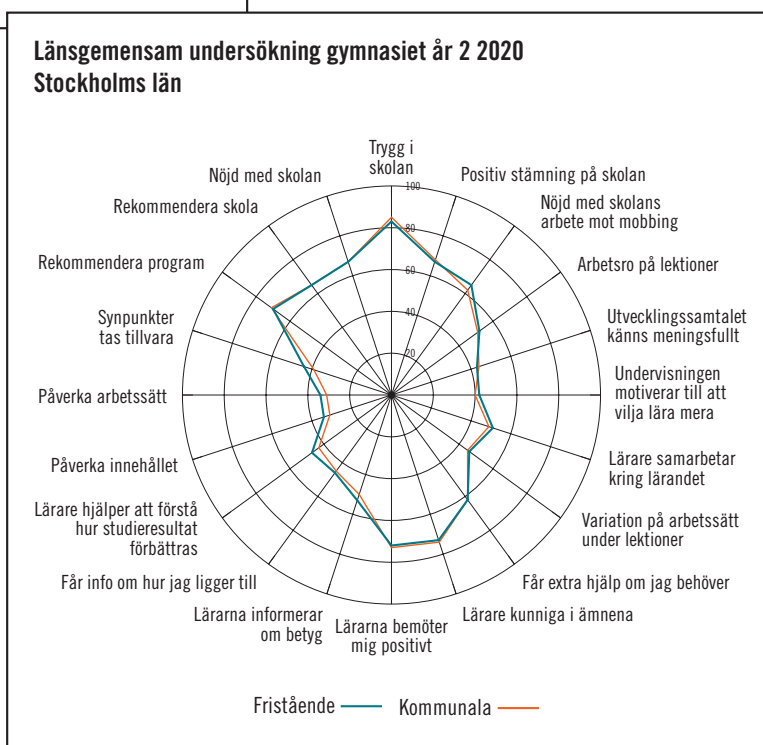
Länsgemensam undersökning gymnasiet år 2 2020
Stockholms län

Trygg i skolan
Positiv stämning på skolan
Nöjd med skolans arbete mot mobbing
Arbetsro på lektioner
Utvecklingssamtalet känns meningsfullt
Undervisningen motiverar till att vilja lära mera
Lärare samarbetar kring lärandet
Variation på arbetssätt under lektioner
Får extra hjälp om jag behöver
Lärare kunniga i ämnena
Lärarna bemöter mig positivt
Lärarna informerar om betyg
Får info om hur jag ligger till
Lärare hjälper att förstå hur studieresultat förbättras
Påverka innehållet
Påverka arbetssätt
Synpunkter tas tillvara
Rekommendera program
Rekommendera skola
Nöjd med skolan

100
80
60
40
20

Fristående
Kommunala